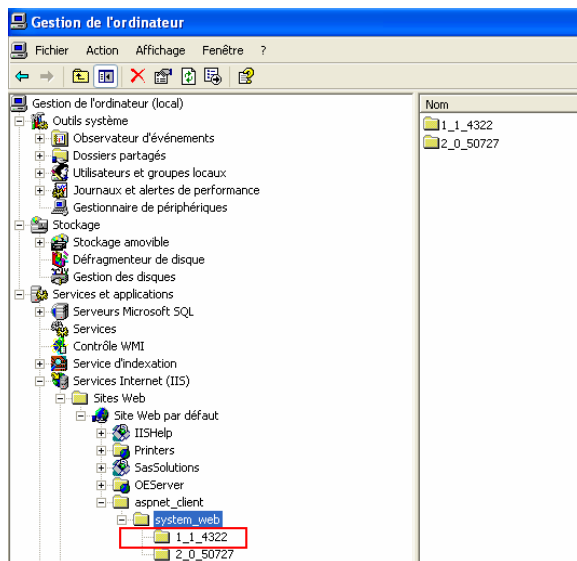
Gestion de l'ordinateur

Fichier Action Affichage Fenêtre ?

Gestion de l'ordinateur (local)
Outils système
Observateur d'événements
Dossiers partagés
Utilisateurs et groupes locaux
Journaux et alertes de performance
Gestionnaire de périphériques
Stockage
Stockage amovible
Défragmenteur de disque
Gestion des disques
Services et applications
Serveurs Microsoft SQL
Services
Contrôle WMI
Service d'indexation
Services Internet (IIS)
Sites Web
Site Web par défaut
IISHelp
Printers
SasSolutions
OEServer
aspnet_client
system_web
1_1_4322
2_0_50727

Nom
1_1_4322
2_0_50727